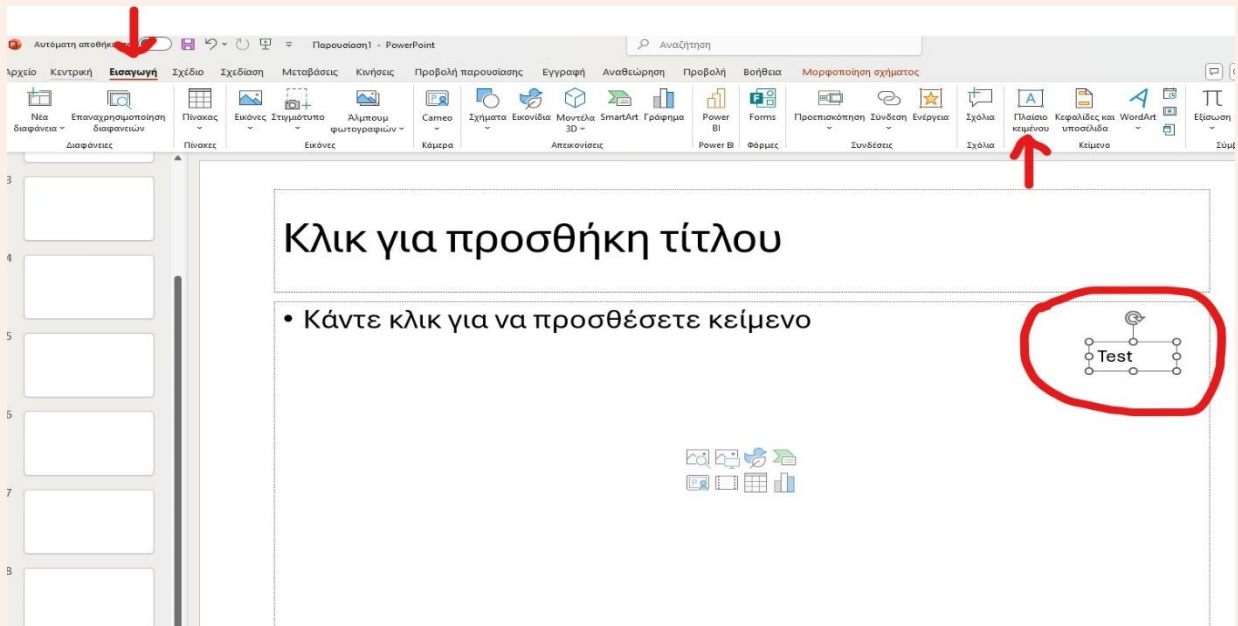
Αυτόματη αποθήκε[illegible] Παρουσίαση1 - PowerPoint Αναζήτηση

Αρχείο Κεντρική Εισαγωγή Σχέδιο Σχεδίαση Μεταβάσεις Κινήσεις Προβολή παρουσίασης Εγγραφή Αναθεώρηση Προβολή Βοήθεια Μορφοποίηση σχήματος

Νέα διαφάνεια Επαναχρησιμοποίηση διαφανειών Διαφάνειες Πίνακας Πίνακες Εικόνες Στιγμιότυπο Άλμπουμ φωτογραφιών Εικόνες Cameo Κάμερα Σχήματα Εικονίδια Μοντέλα 3D SmartArt Γράφημα Απεικονίσεις Power BI Power BI Forms Φόρμες Προεπισκόπηση Σύνδεση Ενέργεια Συνδέσεις Σχόλια Σχόλια Πλαίσιο κειμένου Κεφαλίδες και υποσέλιδα WordArt Κείμενο Εξίσωση Σύμ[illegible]

3
4
5
6
7
8

Κλικ για προσθήκη τίτλου

• Κάντε κλικ για να προσθέσετε κείμενο

Test